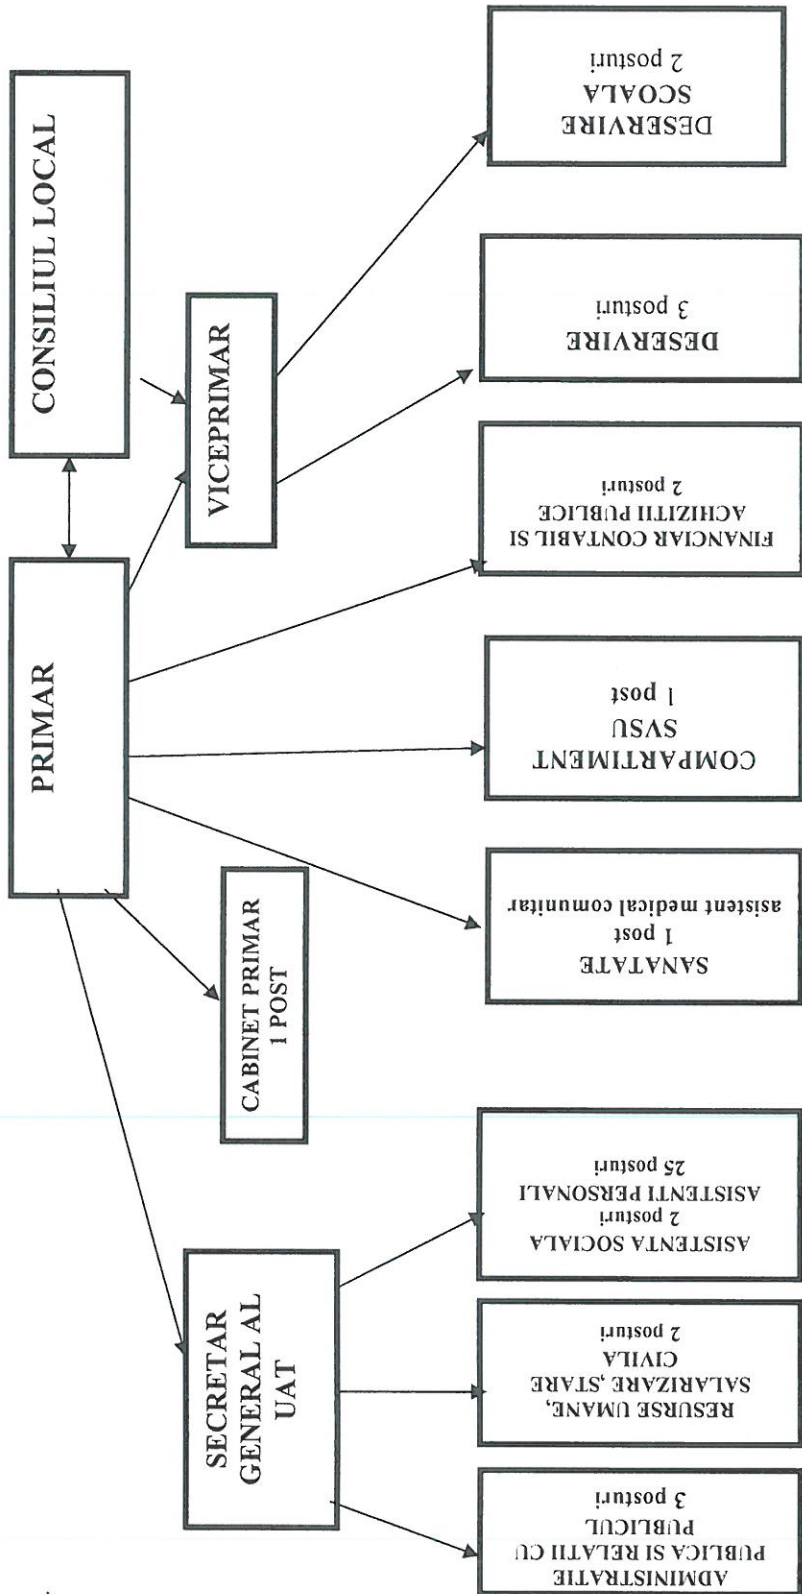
CONSILIUL LOCAL

PRIMAR

VICEPRIMAR

CABINET PRIMAR
1 POST

SECRETAR GENERAL AL UAT

DESERVIRE SCOALA
2 posturi

DESERVIRE
3 posturi

FINANCIAR CONTABIL SI ACHIZITII PUBLICE
2 posturi

COMPARTIMENT SVSU
1 post

SANATATE
1 post
asistent medical comunitar

ASISTENTA SOCIALA
2 posturi
ASISTENTI PERSONALI
25 posturi

RESURSE UMANE, SALARIZARE ,STARE CIVILA
2 posturi

ADMINISTRATIE PUBLICA SI RELATII CU PUBLICUL
3 posturi